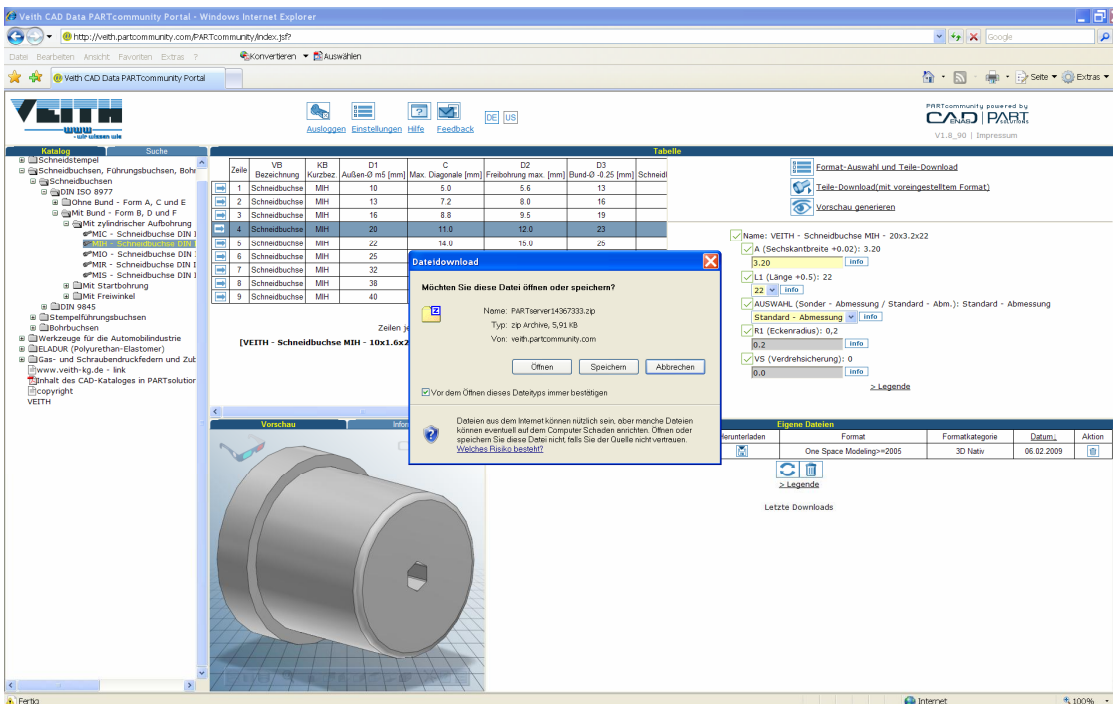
Veith CAD Data PARTcommunity Portal - Windows Internet Explorer

http://veith.partcommunity.com/PARTcommunity/index.jsf?

Google

Datei Bearbeiten Ansicht Favoriten Extras ?

Konvertieren Auswählen

Veith CAD Data PARTcommunity Portal

Seite Extras

VEITH www - wir wissen wie

Ausloggen Einstellungen Hilfe Feedback

DE US

PARTcommunity powered by CADENAS PARTsolutions

V1.8_90 | Impressum

Katalog Suche

Schneidstempel
Schneidbuchsen, Führungsbuchsen, Bohr
Schneidbuchsen
DIN ISO 8977
Ohne Bund - Form A, C und E
Mit Bund - Form B, D und F
Mit zylindrischer Aufbohrung
MIC - Schneidbuchse DIN I
MIH - Schneidbuchse DIN I
MIO - Schneidbuchse DIN I
MIR - Schneidbuchse DIN I
MIS - Schneidbuchse DIN I
Mit Startbohrung
Mit Freiwinkel
DIN 9845
Stempelführungsbuchsen
Bohrbuchsen
Werkzeuge für die Automobilindustrie
ELADUR (Polyurethan-Elastomer)
Gas- und Schraubendruckfedern und Zub
www.veith-kg.de - link
Inhalt des CAD-Kataloges in PARTsolution
copyright
VEITH

Tabelle

| | Zeile | VB Bezeichnung | KB Kurzbez. | D1 Außen-Ø m5 [mm] | C Max. Diagonale [mm] | D2 Freibohrung max. [mm] | D3 Bund-Ø -0.25 [mm] | Schneid |
|---|---|---|---|---|---|---|---|---|
| | 1 | Schneidbuchse | MIH | 10 | 5.0 | 5.6 | 13 | |
| | 2 | Schneidbuchse | MIH | 13 | 7.2 | 8.0 | 16 | |
| | 3 | Schneidbuchse | MIH | 16 | 8.8 | 9.5 | 19 | |
| | 4 | Schneidbuchse | MIH | 20 | 11.0 | 12.0 | 23 | |
| | 5 | Schneidbuchse | MIH | 22 | 14.0 | 15.0 | 25 | |
| | 6 | Schneidbuchse | MIH | 25 | | | | |
| | 7 | Schneidbuchse | MIH | 32 | | | | |
| | 8 | Schneidbuchse | MIH | 38 | | | | |
| | 9 | Schneidbuchse | MIH | 40 | | | | |

Zeilen je

[VEITH - Schneidbuchse MIH - 10x1.6x2

Format-Auswahl und Teile-Download
Teile-Download(mit voreingestelltem Format)
Vorschau generieren

Name: VEITH - Schneidbuchse MIH - 20x3.2x22
A (Sechskantbreite +0.02): 3.20
3.20 info
L1 (Länge +0.5): 22
22 info
AUSWAHL (Sonder - Abmessung / Standard - Abm.): Standard - Abmessung
Standard - Abmessung info
R1 (Eckenradius): 0,2
0.2 info
VS (Verdrehsicherung): 0
0.0 info
> Legende

Dateidownload

Möchten Sie diese Datei öffnen oder speichern?

Name: PARTserver14367333.zip
Typ: zip Archive, 5,91 KB
Von: veith.partcommunity.com

Öffnen Speichern Abbrechen

Vor dem Öffnen dieses Dateityps immer bestätigen

Dateien aus dem Internet können nützlich sein, aber manche Dateien können eventuell auf dem Computer Schaden anrichten. Öffnen oder speichern Sie diese Datei nicht, falls Sie der Quelle nicht vertrauen. Welches Risiko besteht?

Vorschau Infor

Eigene Dateien

| Herunterladen | Format | Formatkategorie | Datum↓ | Aktion |
|---|---|---|---|---|
| | One Space Modeling>=2005 | 3D Nativ | 06.02.2009 | |

> Legende

Letzte Downloads

Fertig

Internet

100%